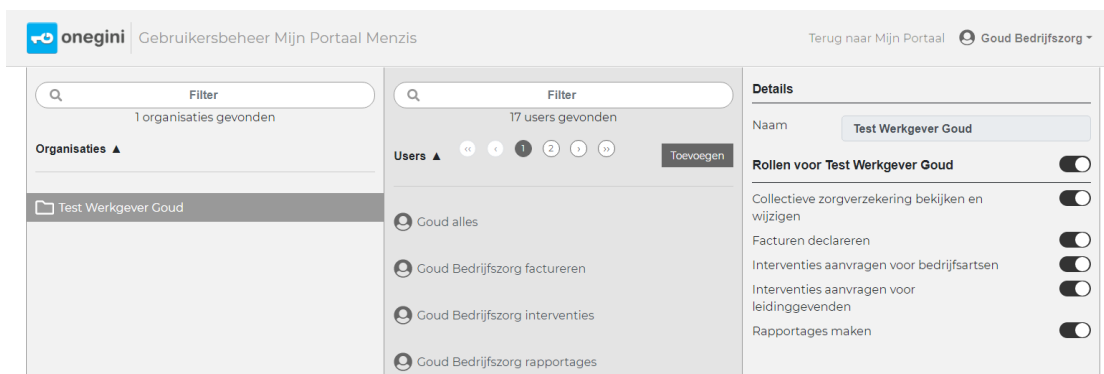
onegini Gebruikersbeheer Mijn Portaal Menzis

Terug naar Mijn Portaal Goud Bedrijfszorg

Filter

1 organisaties gevonden

Organisaties ▲

Test Werkgever Goud

Filter

17 users gevonden

Users ▲ « ‹ 1 2 › »

Toevoegen

Goud alles

Goud Bedrijfszorg factureren

Goud Bedrijfszorg interventies

Goud Bedrijfszorg rapportages

Details

Naam Test Werkgever Goud

Rollen voor Test Werkgever Goud

Collectieve zorgverzekering bekijken en wijzigen

Facturen declareren

Interventies aanvragen voor bedrijfsartsen

Interventies aanvragen voor leidinggevenden

Rapportages maken